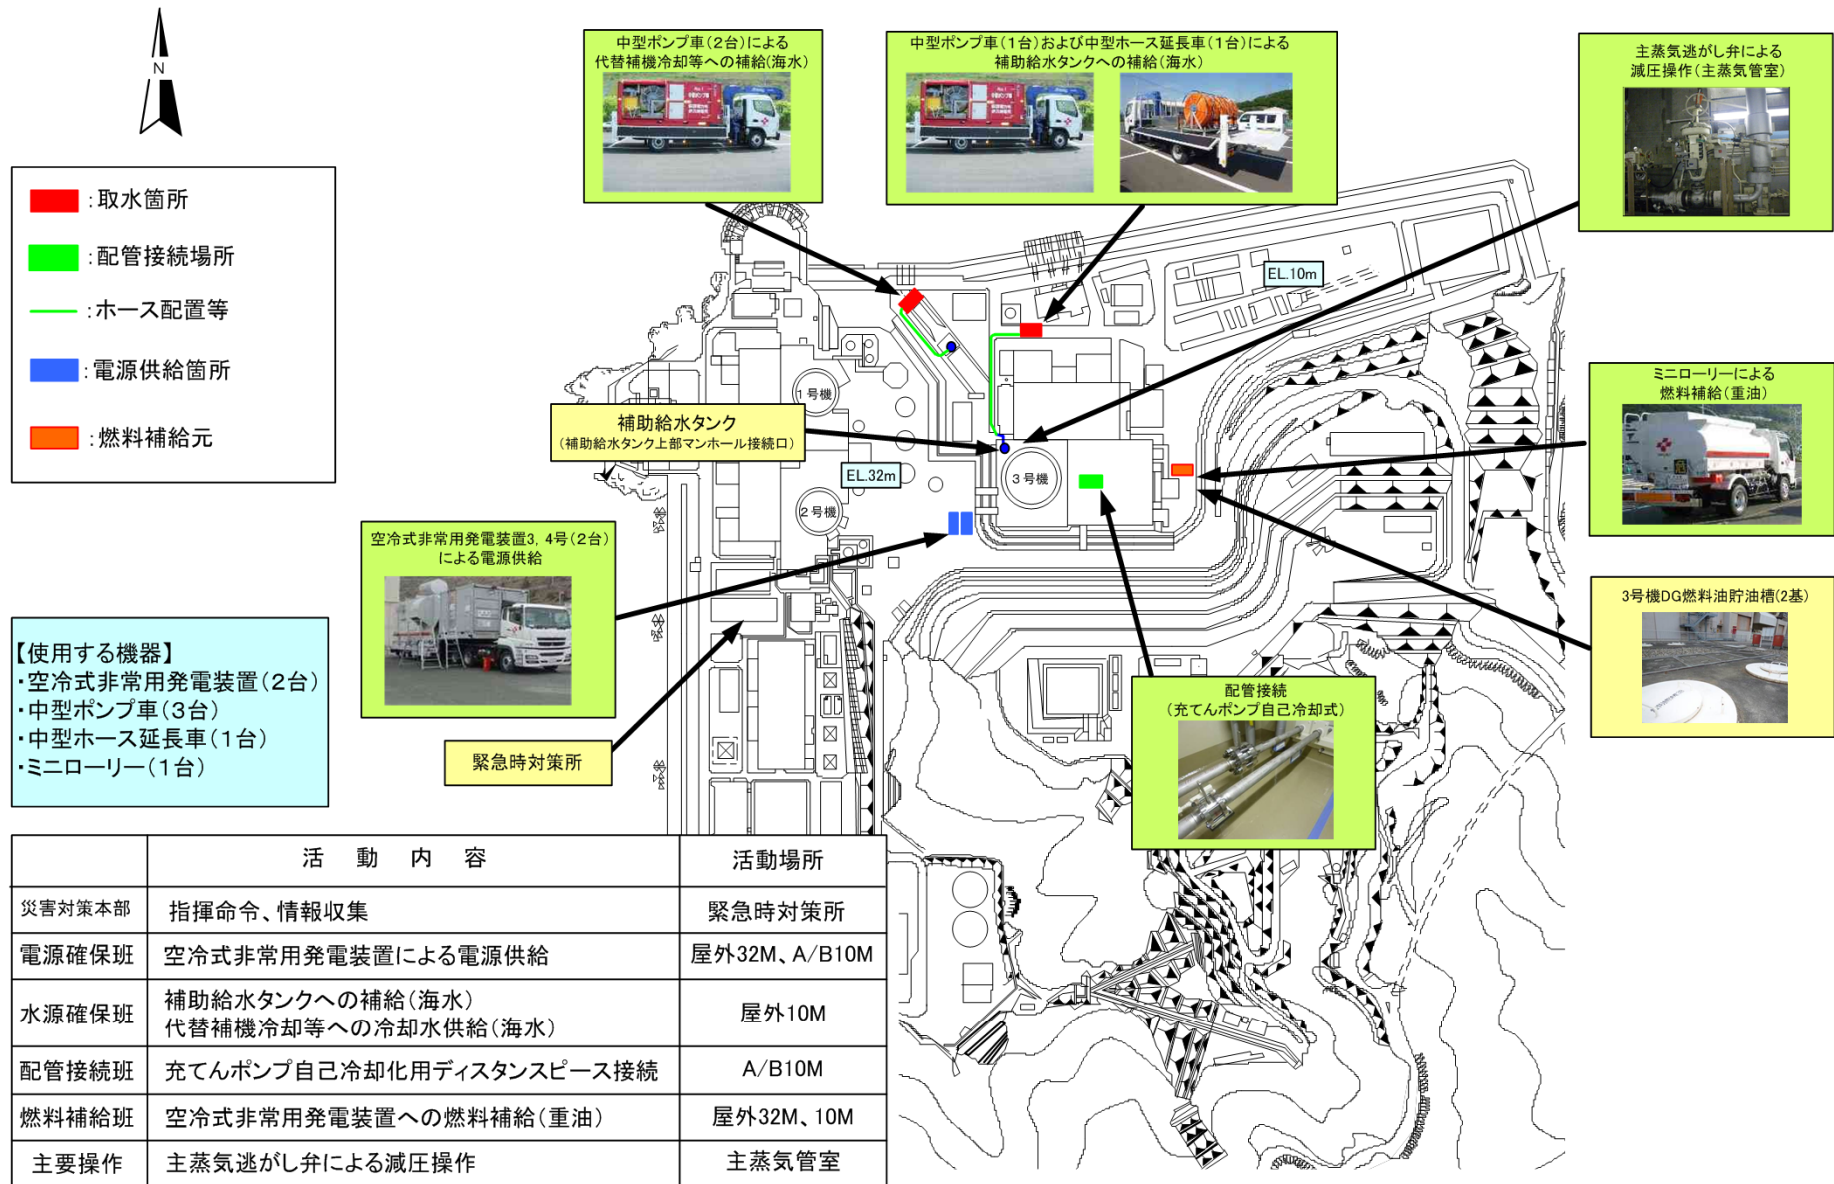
N

：取水箇所
：配管接続場所
：ホース配置等
：電源供給箇所
：燃料補給元

中型ポンプ車（2台）による
代替補機冷却等への補給（海水）

中型ポンプ車（1台）および中型ホース延長車（1台）による
補助給水タンクへの補給（海水）

主蒸気逃がし弁による
減圧操作（主蒸気管室）

EL.10m

1号機

補助給水タンク
（補助給水タンク上部マンホール接続口）

EL.32m

3号機

2号機

ミニローリーによる
燃料補給（重油）

空冷式非常用発電装置3，4号（2台）
による電源供給

3号機DG燃料油貯油槽(2基)

【使用する機器】
・空冷式非常用発電装置（2台）
・中型ポンプ車（3台）
・中型ホース延長車（1台）
・ミニローリー（1台）

緊急時対策所

配管接続
（充てんポンプ自己冷却式）

| | 活　動　内　容 | 活動場所 |
|---|---|---|
| 災害対策本部 | 指揮命令、情報収集 | 緊急時対策所 |
| 電源確保班 | 空冷式非常用発電装置による電源供給 | 屋外32M、A/B10M |
| 水源確保班 | 補助給水タンクへの補給（海水）<br>代替補機冷却等への冷却水供給（海水） | 屋外10M |
| 配管接続班 | 充てんポンプ自己冷却化用ディスタンスピース接続 | A/B10M |
| 燃料補給班 | 空冷式非常用発電装置への燃料補給（重油） | 屋外32M、10M |
| 主要操作 | 主蒸気逃がし弁による減圧操作 | 主蒸気管室 |